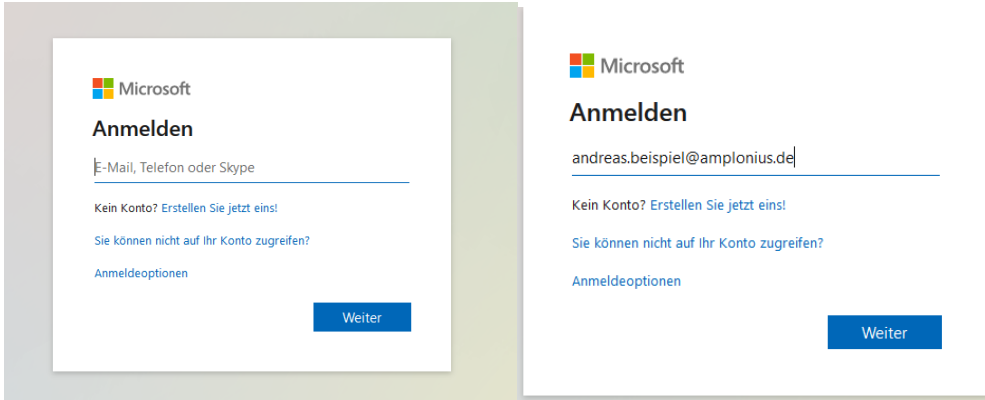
Microsoft

Anmelden

E-Mail, Telefon oder Skype

Kein Konto? Erstellen Sie jetzt eins!

Sie können nicht auf Ihr Konto zugreifen?

Anmeldeoptionen

Weiter

Microsoft

Anmelden

andreas.beispiel@amplonius.de

Kein Konto? Erstellen Sie jetzt eins!

Sie können nicht auf Ihr Konto zugreifen?

Anmeldeoptionen

Weiter